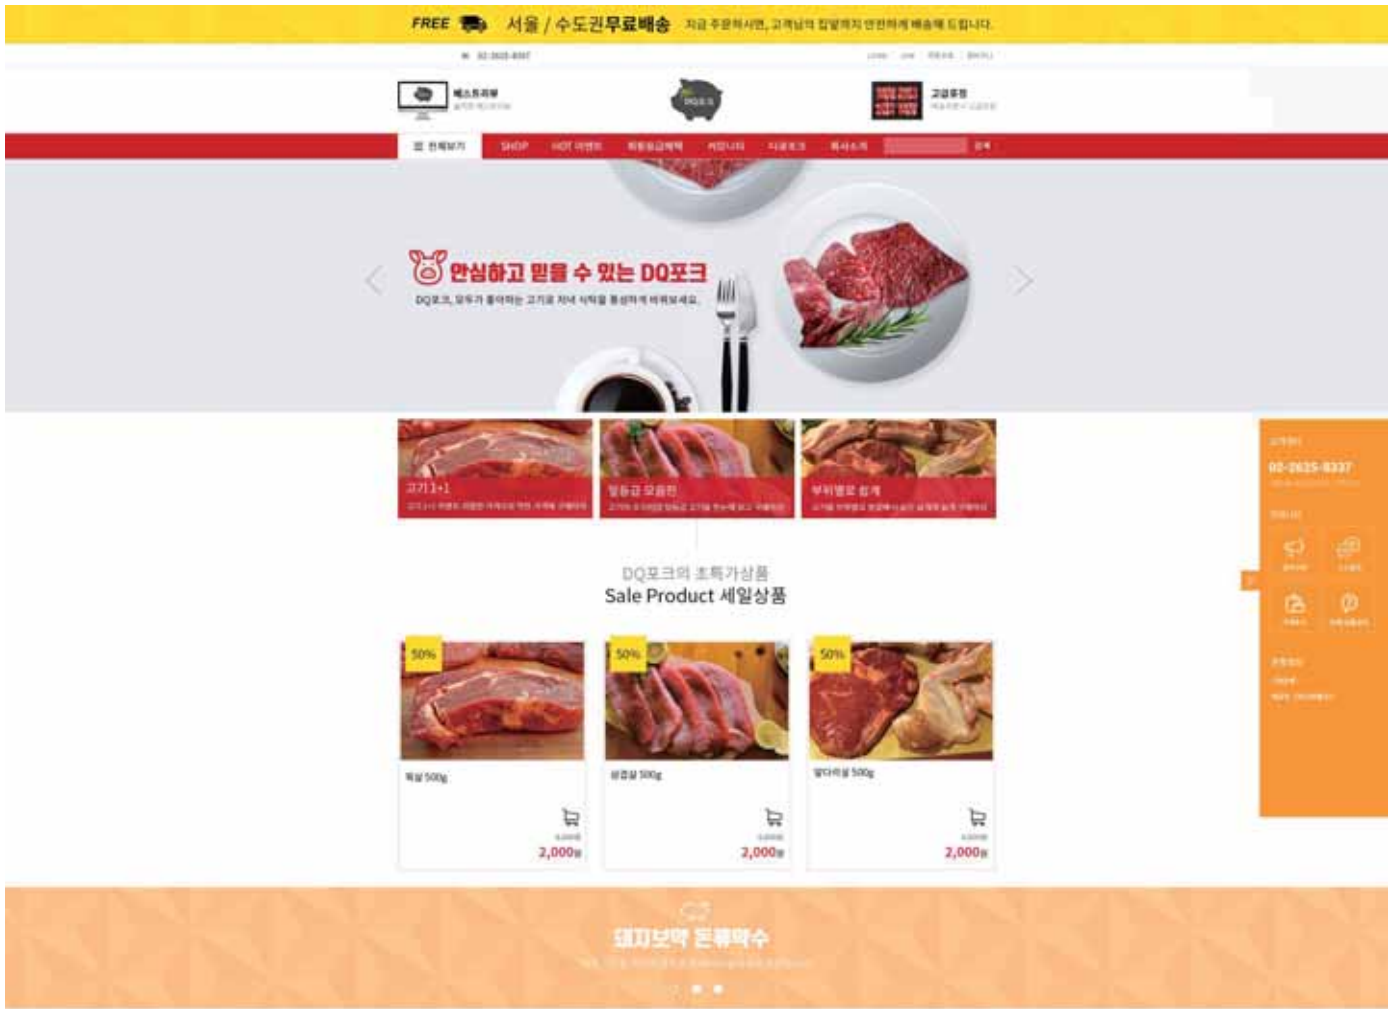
FREE 서울 / 수도권무료배송 지금 주문하시면, 고객님의 집앞까지 안전하게 배송해 드립니다.

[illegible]

베스트리뷰 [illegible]

DQ포크

고급포장 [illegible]

전체보기 SHOP HOT 이벤트 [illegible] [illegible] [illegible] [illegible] 검색

안심하고 믿을 수 있는 DQ포크

DQ포크, 모두가 좋아하는 고기로 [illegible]

고기1+1 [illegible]

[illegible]

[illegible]

DQ포크의 초특가상품

Sale Product 세일상품

50%

목살 500g

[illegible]

2,000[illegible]

50%

삼겹살 500g

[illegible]

2,000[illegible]

50%

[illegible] 500g

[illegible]

2,000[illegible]

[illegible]

02-2635-8337

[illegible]

돼지보약 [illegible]

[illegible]